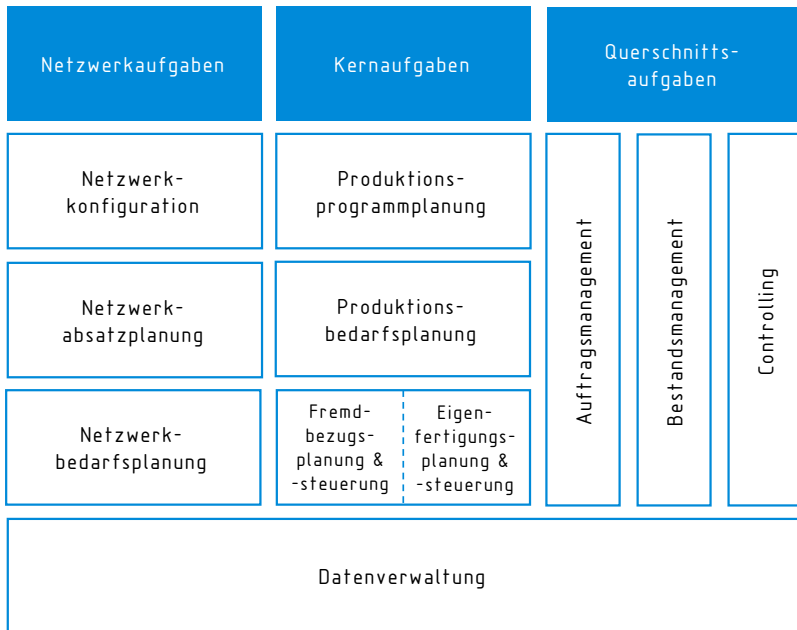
Netzwerkaufgaben

Kernaufgaben

Querschnittsaufgaben

Netzwerkkonfiguration

Produktionsprogrammplanung

Netzwerkabsatzplanung

Produktionsbedarfsplanung

Netzwerkbedarfsplanung

Fremdbezugsplanung & -steuerung

Eigenfertigungsplanung & -steuerung

Auftragsmanagement

Bestandsmanagement

Controlling

Datenverwaltung